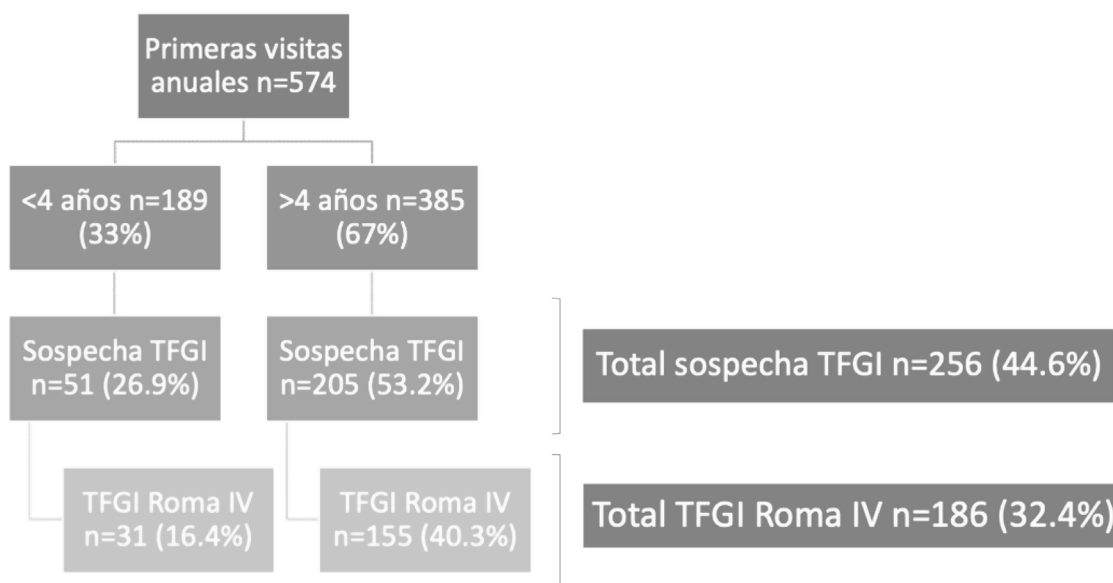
Primeras visitas anuales n=574

<4 años n=189 (33%)

>4 años n=385 (67%)

Sospecha TFGI n=51 (26.9%)

Sospecha TFGI n=205 (53.2%)

Total sospecha TFGI n=256 (44.6%)

TFGI Roma IV n=31 (16.4%)

TFGI Roma IV n=155 (40.3%)

Total TFGI Roma IV n=186 (32.4%)